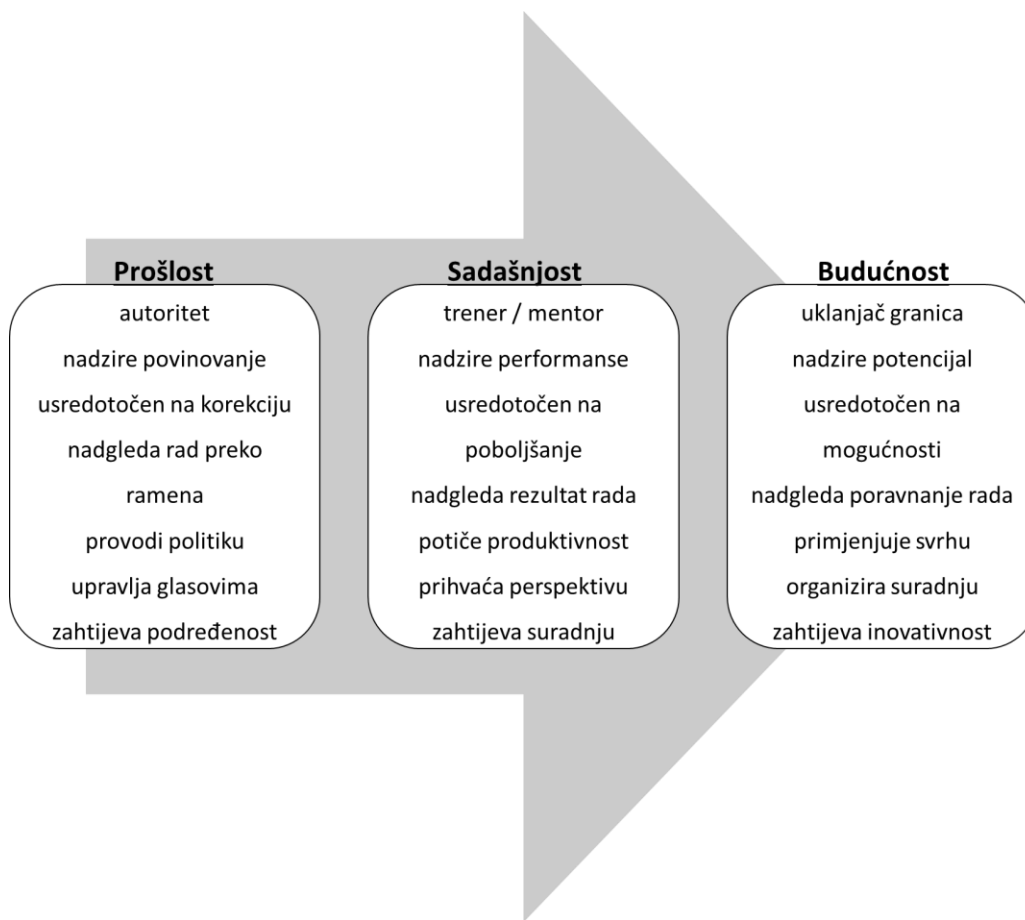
Prošlost

autoritet
nadzire povinovanje
usredotočen na korekciju
nadgleda rad preko ramena
provodi politiku
upravlja glasovima
zahtijeva podređenost

Sadašnjost

trener / mentor
nadzire performanse
usredotočen na poboljšanje
nadgleda rezultat rada
potiče produktivnost
prihvaća perspektivu
zahtijeva suradnju

Budućnost

uklanjač granica
nadzire potencijal
usredotočen na mogućnosti
nadgleda poravnanje rada
primjenjuje svrhu
organizira suradnju
zahtijeva inovativnost